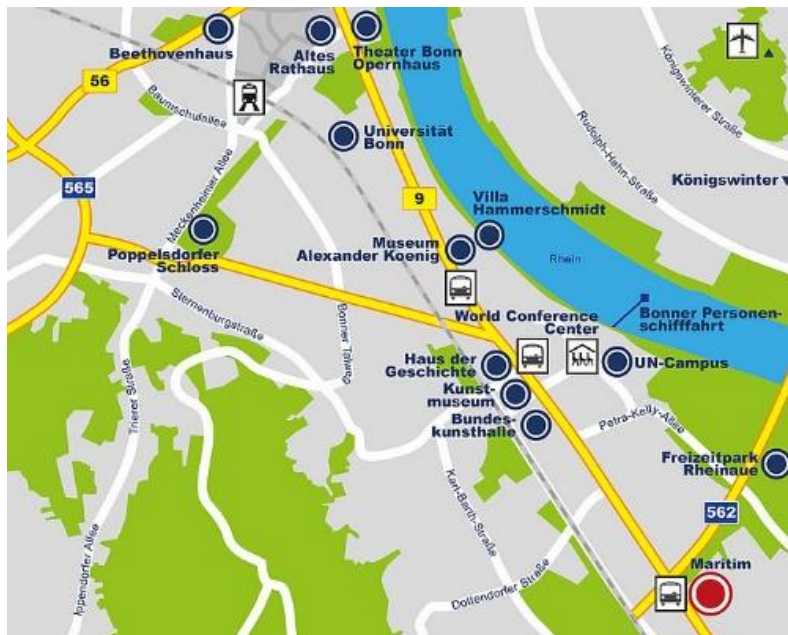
Beethovenhaus
Altes Rathaus
Theater Bonn Opernhaus
56
Baumschulallee
Universität Bonn
Königswinterer Straße
Rudolph-Hahn-Straße
Königswinter
565
9
Villa Hammerschmidt
Meckenheimer Allee
Poppelsdorfer Schloss
Museum Alexander Koenig
Rhein
Sternenburgstraße
Bonner Talweg
World Conference Center
Bonner Personenschifffahrt
Haus der Geschichte
UN-Campus
Trierer Straße
Kunstmuseum
Bundeskunsthalle
Petra-Kelly-Allee
Freizeitpark Rheinaue
Karl-Barth-Straße
562
Maritim
Ippendorfer Allee
Dollendorfer Straße